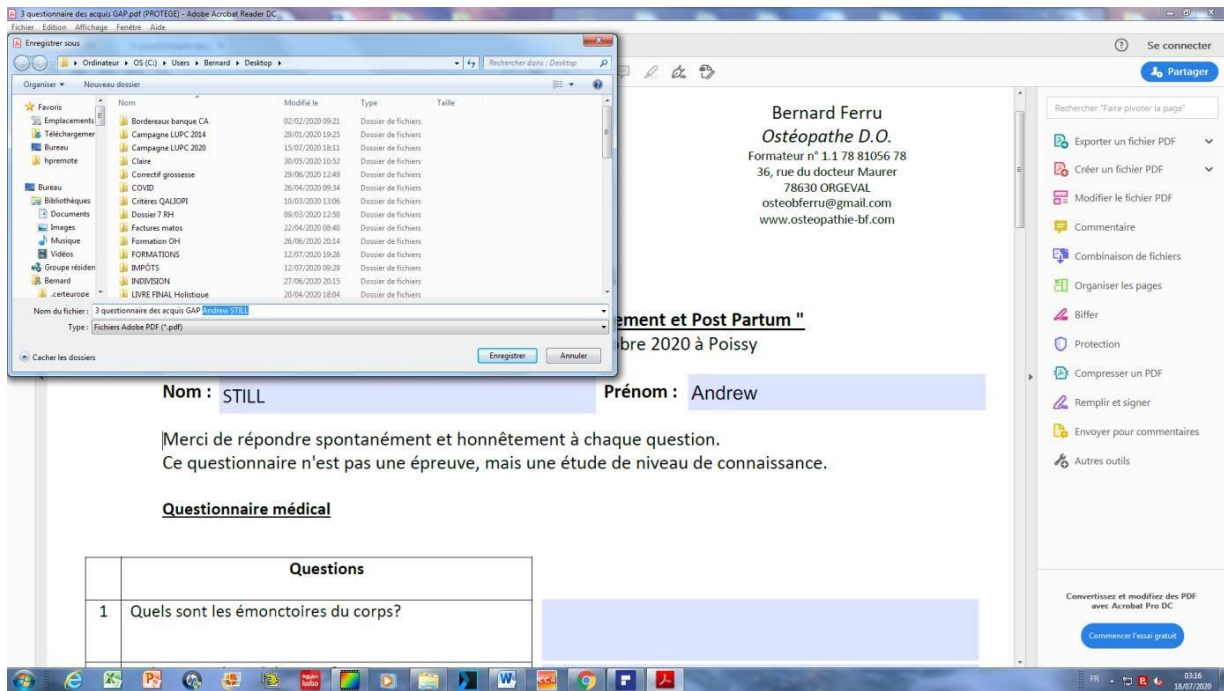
3 questionnaire des acquis GAP.pdf (PROTEGE) - Adobe Acrobat Reader DC
Fichier Edition Affichage Fenêtre Aide

Enregistrer sous
Ordinateur ▸ OS (C:) ▸ Users ▸ Bernard ▸ Desktop ▸
Rechercher dans : Desktop
Organiser ▾ Nouveau dossier

Favoris
Emplacements
Téléchargements
Bureau
hpremote
Bureau
Bibliothèques
Documents
Images
Musique
Vidéos
Groupe résidentiel
Bernard
.certeurope

| Nom | Modifié le | Type | Taille |
|---|---|---|---|
| Bordereaux banque CA | 02/02/2020 09:21 | Dossier de fichiers | |
| Campagne LUPC 2014 | 29/01/2020 19:25 | Dossier de fichiers | |
| Campagne LUPC 2020 | 15/07/2020 18:11 | Dossier de fichiers | |
| Claire | 30/05/2020 10:52 | Dossier de fichiers | |
| Correctif grossesse | 29/06/2020 12:49 | Dossier de fichiers | |
| COVID | 26/04/2020 09:34 | Dossier de fichiers | |
| Critères QALIOPI | 10/03/2020 13:06 | Dossier de fichiers | |
| Dossier 7 RH | 09/03/2020 12:50 | Dossier de fichiers | |
| Factures matos | 22/04/2020 08:40 | Dossier de fichiers | |
| Formation OH | 26/06/2020 20:14 | Dossier de fichiers | |
| FORMATIONS | 12/07/2020 19:26 | Dossier de fichiers | |
| IMPÔTS | 12/07/2020 09:29 | Dossier de fichiers | |
| INDIVISION | 27/06/2020 20:15 | Dossier de fichiers | |
| LIVRE FINAL Holistique | 20/04/2020 18:04 | Dossier de fichiers | |

Nom du fichier : 3 questionnaire des acquis GAP Andrew STILL
Type : Fichiers Adobe PDF (*.pdf)
Cacher les dossiers
Enregistrer
Annuler

Se connecter
Partager

Bernard Ferru
Ostéopathe D.O.
Formateur n° 1.1 78 81056 78
36, rue du docteur Maurer
78630 ORGEVAL
osteobferru@gmail.com
www.osteopathie-bf.com

ement et Post Partum "
bre 2020 à Poissy

Nom : STILL
Prénom : Andrew

Merci de répondre spontanément et honnêtement à chaque question.
Ce questionnaire n'est pas une épreuve, mais une étude de niveau de connaissance.

Questionnaire médical

| | Questions |
|---|---|
| 1 | Quels sont les émonctoires du corps? |

Rechercher "Faire pivoter la page"
Exporter un fichier PDF
Créer un fichier PDF
Modifier le fichier PDF
Commentaire
Combinaison de fichiers
Organiser les pages
Biffer
Protection
Compresser un PDF
Remplir et signer
Envoyer pour commentaires
Autres outils

Convertissez et modifiez des PDF avec Acrobat Pro DC
Commencer l'essai gratuit

FR
03:16
18/07/2020